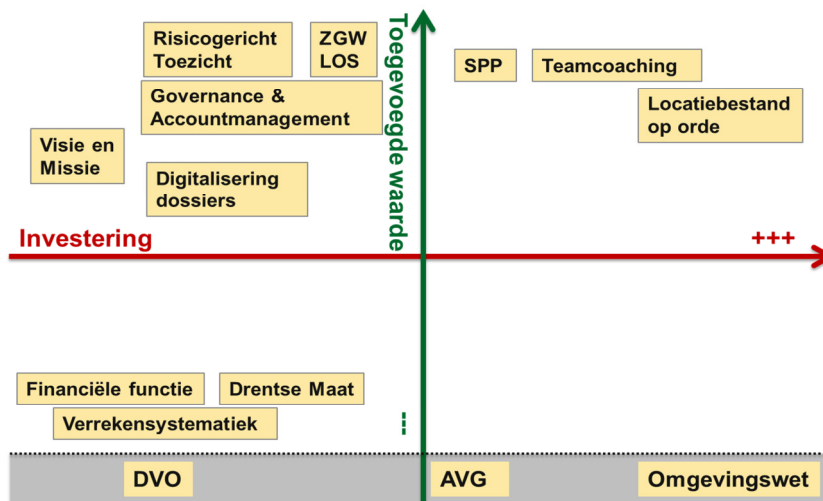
Risicogericht Toezicht

ZGW LOS

Governance & Accountmanagement

Visie en Missie

Digitalisering dossiers

Toegevoegde waarde

SPP

Teamcoaching

Locatiebestand op orde

Investering

+++

Financiële functie

Drentse Maat

Verrekensystematiek

---

DVO

AVG

Omgevingswet